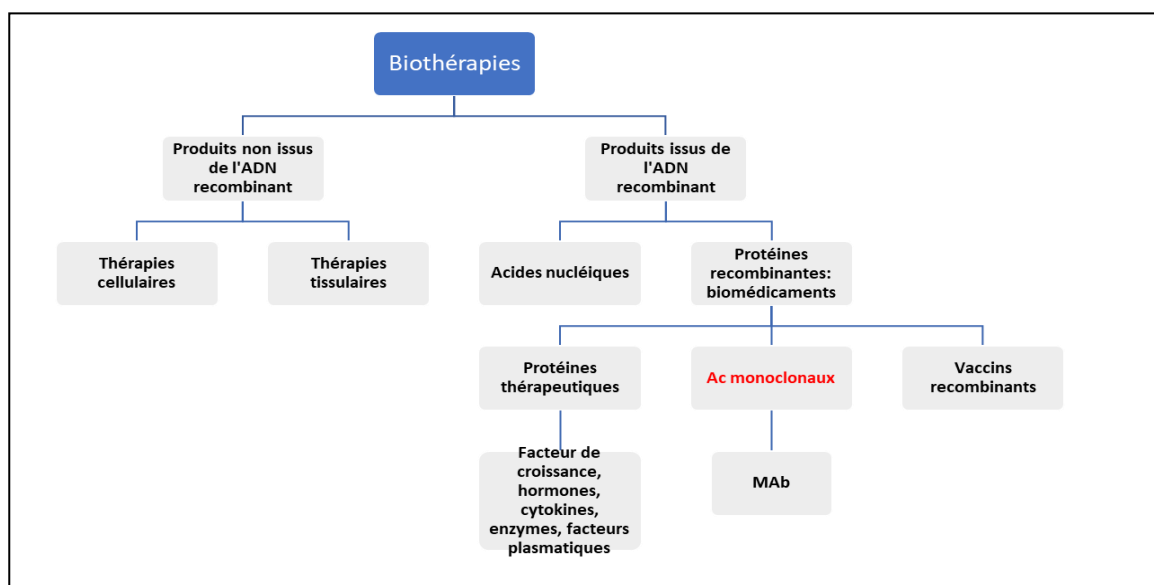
Biothérapies

Produits non issus de l'ADN recombinant

Produits issus de l'ADN recombinant

Thérapies cellulaires

Thérapies tissulaires

Acides nucléiques

Protéines recombinantes: biomédicaments

Protéines thérapeutiques

Ac monoclonaux

Vaccins recombinants

Facteur de croissance, hormones, cytokines, enzymes, facteurs plasmatiques

MAb